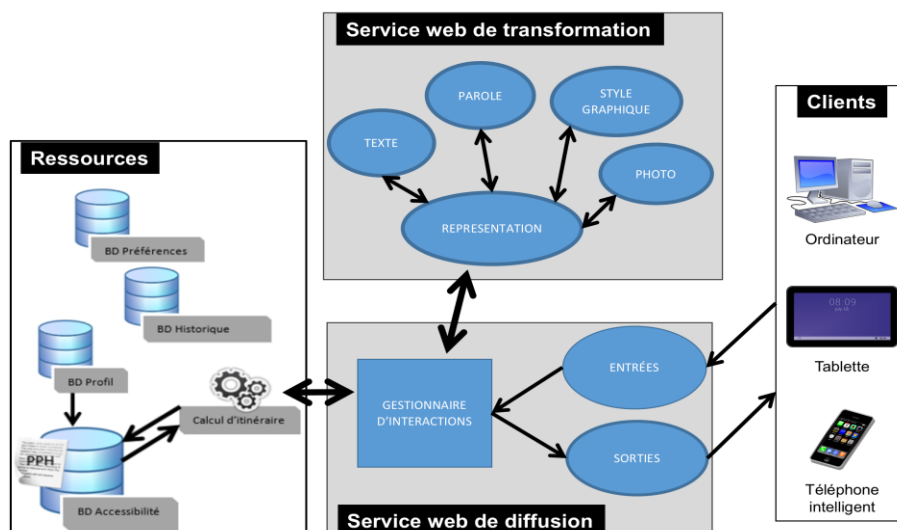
Service web de transformation

PAROLE

STYLE GRAPHIQUE

TEXTE

PHOTO

REPRESENTATION

Clients

Ordinateur

08:09

Tablette

Téléphone intelligent

Ressources

BD Préférences

BD Historique

BD Profil

PPH

BD Accessibilité

Calcul d'itinéraire

GESTIONNAIRE D'INTERACTIONS

ENTRÉES

SORTIES

Service web de diffusion